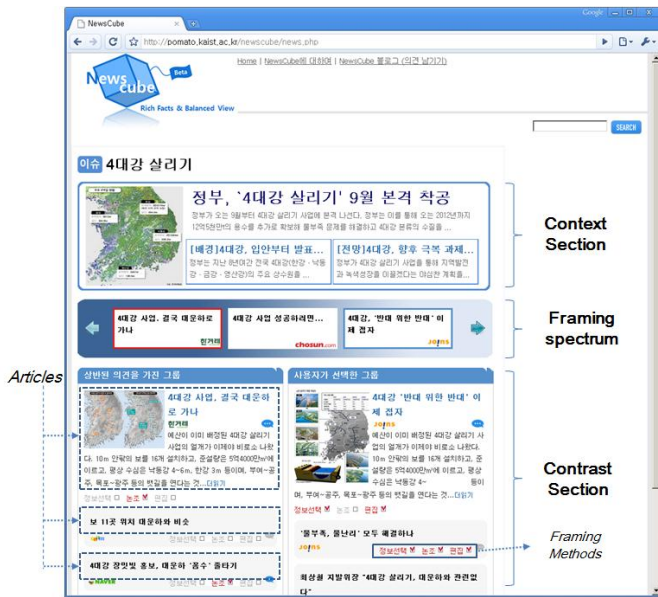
NewsCube

Google

http://pomato.kaist.ac.kr/newscube/news.php

News cube Beta

Rich Facts & Balanced View

Home | NewsCube에 대하여 | NewsCube 블로그 (의견 남기기)

SEARCH

이슈 4대강 살리기

정부, '4대강 살리기' 9월 본격 착공

정부가 오는 9월부터 4대강 살리기 사업에 본격 나선다. 정부는 이를 통해 오는 2012년까지 12억5천만t의 용수를 추가로 확보해 물부족 문제를 해결하고 4대강 본류의 수질을 ...

[배경]4대강, 입안부터 발표...

정부는 지난 8년여간 전국 4대강(한강 · 낙동강 · 금강 · 영산강)의 주요 상수원을 ...

[전망]4대강, 향후 극복 과제...

정부가 4대강 살리기 사업을 통해 지역발전과 녹색성장을 이끌겠다는 야심찬 계획을...

Context Section

4대강 사업, 결국 대운하로 가나

한겨레

4대강 사업 성공하려면...

chosun.com

4대강, '반대 위한 반대' 이제 접자

JOINS

Framing spectrum

상반된 의견을 가진 그룹

4대강 사업, 결국 대운하로 가나

한겨레

예산이 이미 배정된 4대강 살리기 사업의 얼개가 이제야 비로소 나왔다. 10m 안팎의 보를 16개 설치하고, 준설량은 5억4000만㎥에 이르고, 평상 수심은 낙동강 4~6m, 한강 3m 등이며, 부여~공주, 목포~광주 등의 뱃길을 연다는 것...더읽기

정보선택 논조 편집

보 11곳 뭐지 대운하와 비슷

4대강 장밋빛 홍보, 대운하 '꼼수' 들키기

사용자가 선택한 그룹

4대강 '반대 위한 반대' 이제 접자

JOINS

예산이 이미 배정된 4대강 살리기 사업의 얼개가 이제야 비로소 나왔다. 10m 안팎의 보를 16개 설치하고, 준설량은 5억4000만㎥에 이르고, 평상 수심은 낙동강 4~ 6m, 한강 3m 등이며, 부여~공주, 목포~광주 등의 뱃길을 연다는 것...더읽기

정보선택 논조 편집

'물부족, 물난리' 모두 해결하나

JOINS

정보선택 논조 편집

최상철 지방위장 "4대강 살리기, 대운하와 관련없다"

Articles

Contrast Section

Framing Methods